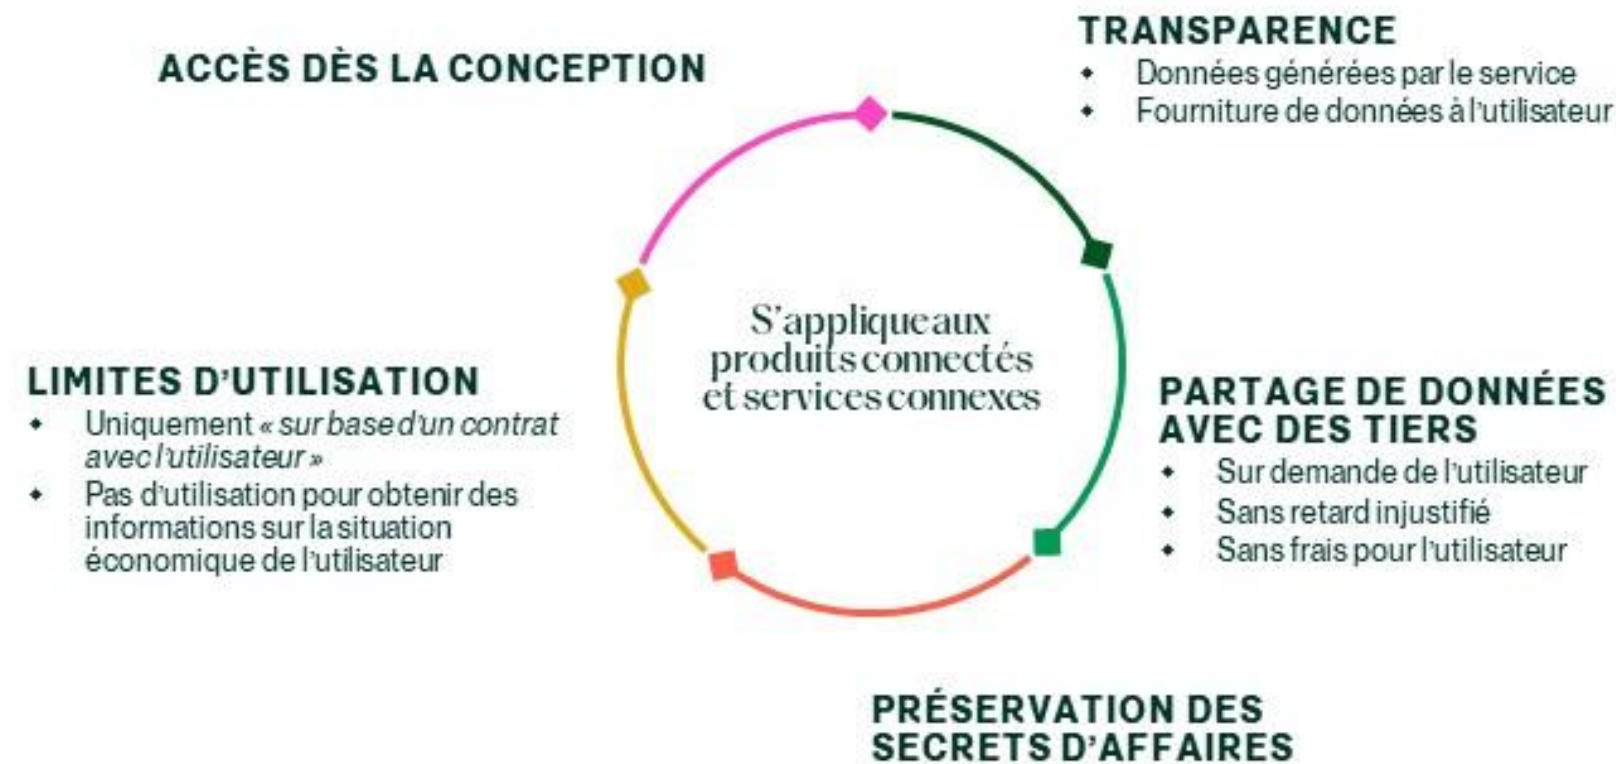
ACCÈS DÈS LA CONCEPTION

TRANSPARENCE
- Données générées par le service
- Fourniture de données à l'utilisateur

S'applique aux produits connectés et services connexes

LIMITES D'UTILISATION
- Uniquement *« sur base d'un contrat avec l'utilisateur »*
- Pas d'utilisation pour obtenir des informations sur la situation économique de l'utilisateur

PARTAGE DE DONNÉES AVEC DES TIERS
- Sur demande de l'utilisateur
- Sans retard injustifié
- Sans frais pour l'utilisateur

PRÉSERVATION DES SECRETS D'AFFAIRES